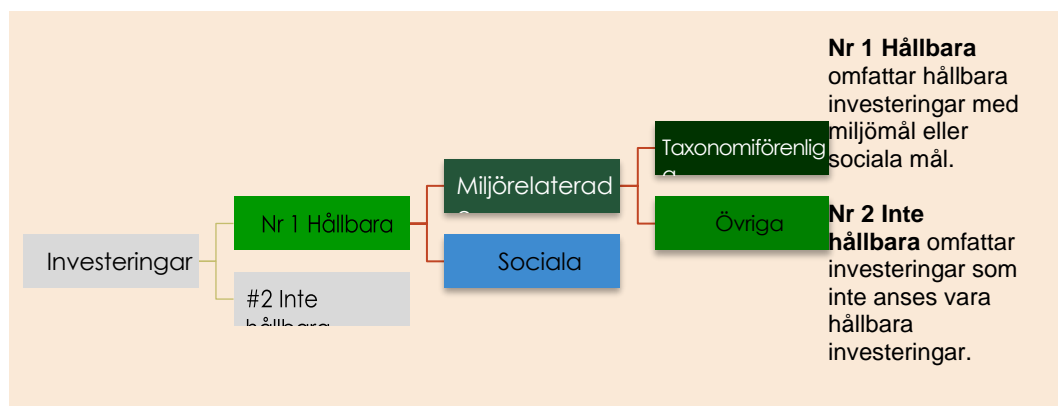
Investeringar

Nr 1 Hållbara

#2 Inte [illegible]

Miljörelaterad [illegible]

Sociala

Taxonomiförenlig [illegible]

Övriga

**Nr 1 Hållbara** omfattar hållbara investeringar med miljömål eller sociala mål.

**Nr 2 Inte hållbara** omfattar investeringar som inte anses vara hållbara investeringar.